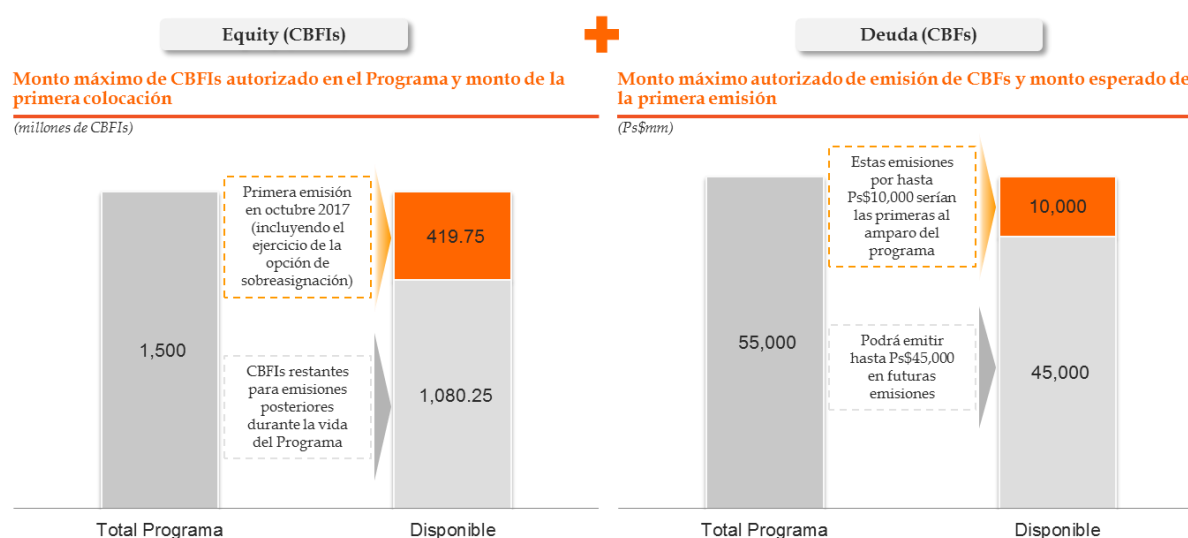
Equity (CBFIs)

Deuda (CBFs)

Monto máximo de CBFIs autorizado en el Programa y monto de la primera colocación

(millones de CBFIs)

Primera emisión en octubre 2017 (incluyendo el ejercicio de la opción de sobreasignación)

419.75

1,500

CBFIs restantes para emisiones posteriores durante la vida del Programa

1,080.25

Total Programa

Disponible

Monto máximo autorizado de emisión de CBFs y monto esperado de la primera emisión

(Ps$mm)

Estas emisiones por hasta Ps$10,000 serían las primeras al amparo del programa

10,000

55,000

Podrá emitir hasta Ps$45,000 en futuras emisiones

45,000

Total Programa

Disponible